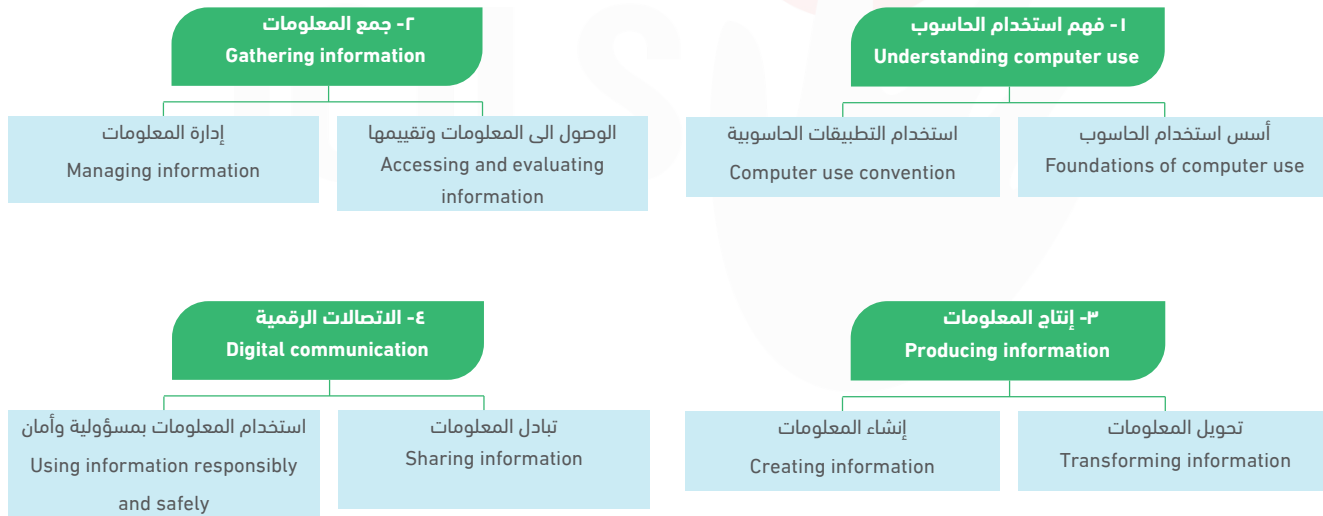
١- فهم استخدام الحاسوب
Understanding computer use

أسس استخدام الحاسوب
Foundations of computer use

استخدام التطبيقات الحاسوبية
Computer use convention

٢- جمع المعلومات
Gathering information

الوصول الى المعلومات وتقييمها
Accessing and evaluating information

إدارة المعلومات
Managing information

٣- إنتاج المعلومات
Producing information

تحويل المعلومات
Transforming information

إنشاء المعلومات
Creating information

٤- الاتصالات الرقمية
Digital communication

تبادل المعلومات
Sharing information

استخدام المعلومات بمسؤولية وأمان
Using information responsibly and safely